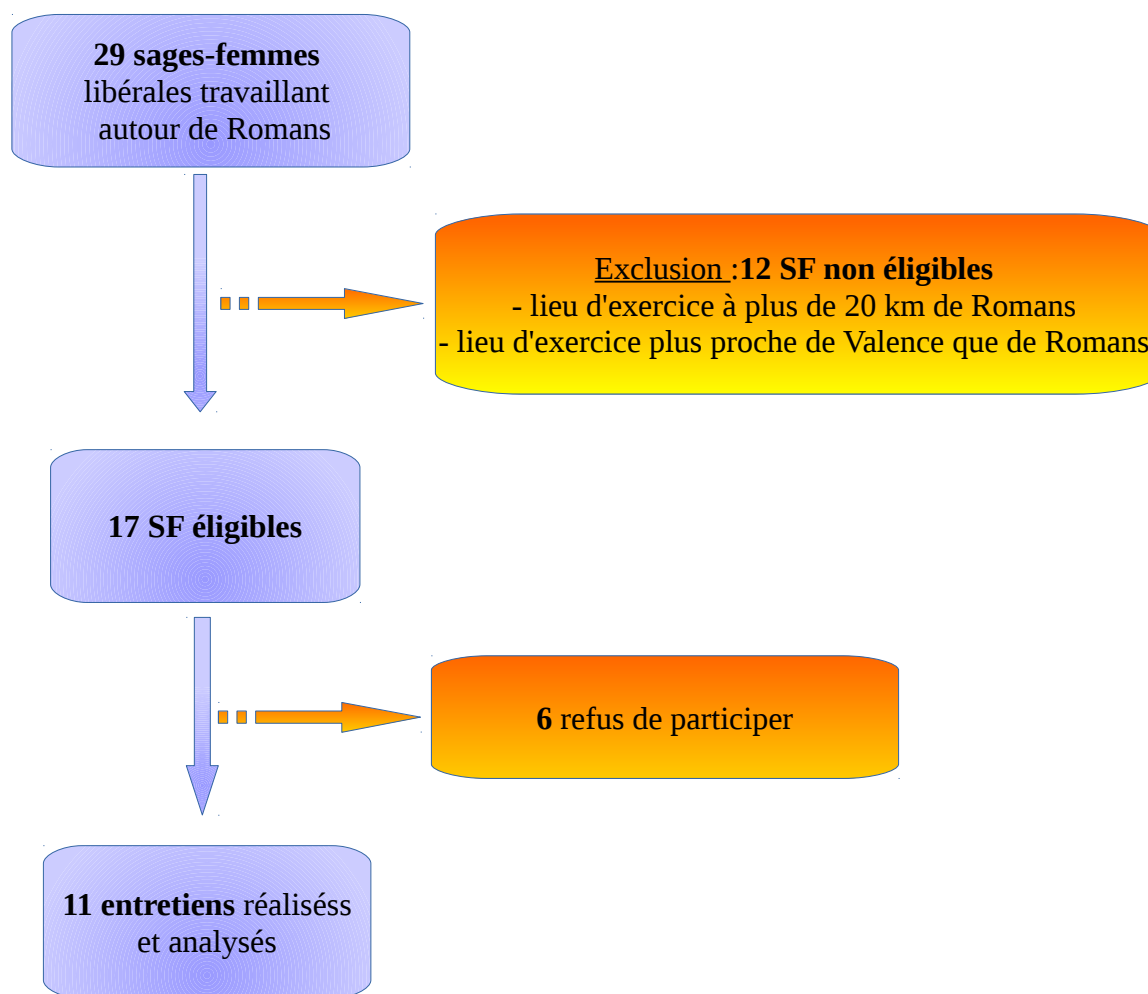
**29 sages-femmes** libérales travaillant autour de Romans

Exclusion :**12 SF non éligibles**
- lieu d'exercice à plus de 20 km de Romans
- lieu d'exercice plus proche de Valence que de Romans

**17 SF éligibles**

**6** refus de participer

**11 entretiens** réalisés et analysés